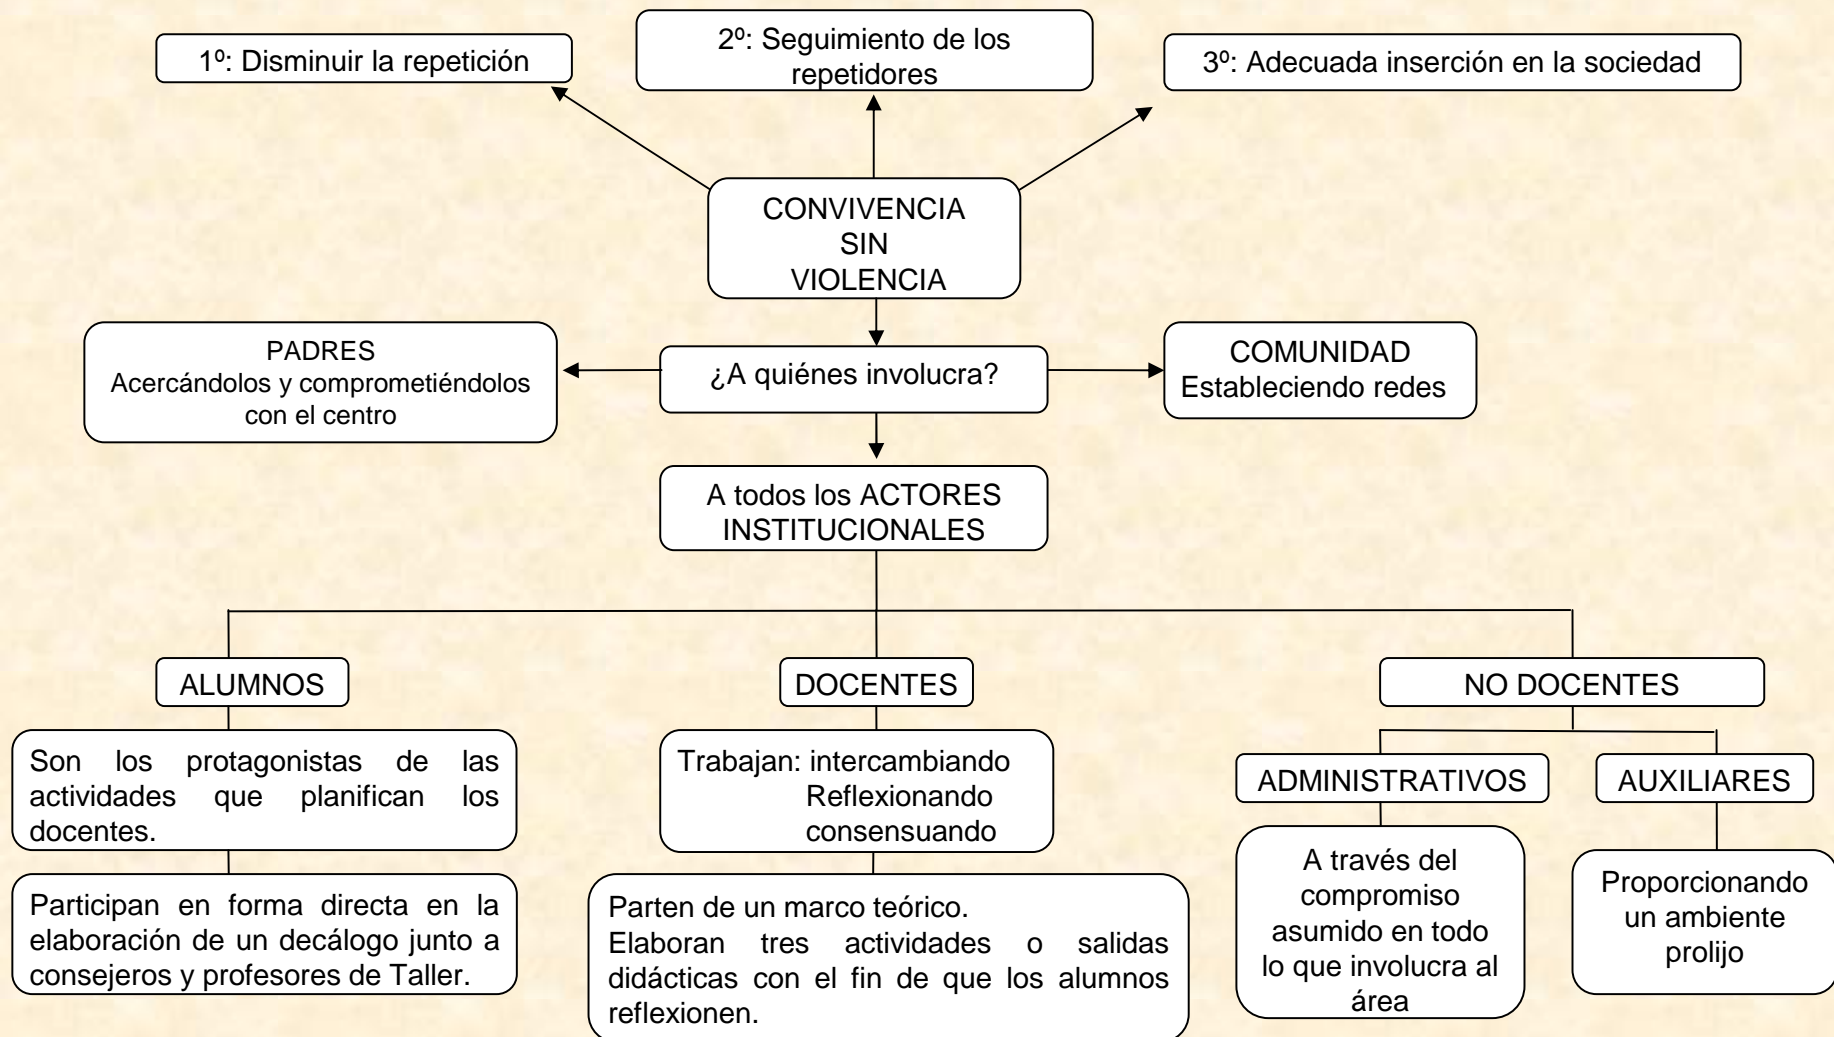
1º: Disminuir la repetición

2º: Seguimiento de los repetidores

3º: Adecuada inserción en la sociedad

CONVIVENCIA SIN VIOLENCIA

PADRES
Acercándolos y comprometiéndolos con el centro

¿A quiénes involucra?

COMUNIDAD
Estableciendo redes

A todos los ACTORES INSTITUCIONALES

ALUMNOS

Son los protagonistas de las actividades que planifican los docentes.

Participan en forma directa en la elaboración de un decálogo junto a consejeros y profesores de Taller.

DOCENTES

Trabajan: intercambiando
Reflexionando
consensuando

Parten de un marco teórico.
Elaboran tres actividades o salidas didácticas con el fin de que los alumnos reflexionen.

NO DOCENTES

ADMINISTRATIVOS

A través del compromiso asumido en todo lo que involucra al área

AUXILIARES

Proporcionando un ambiente prolijo